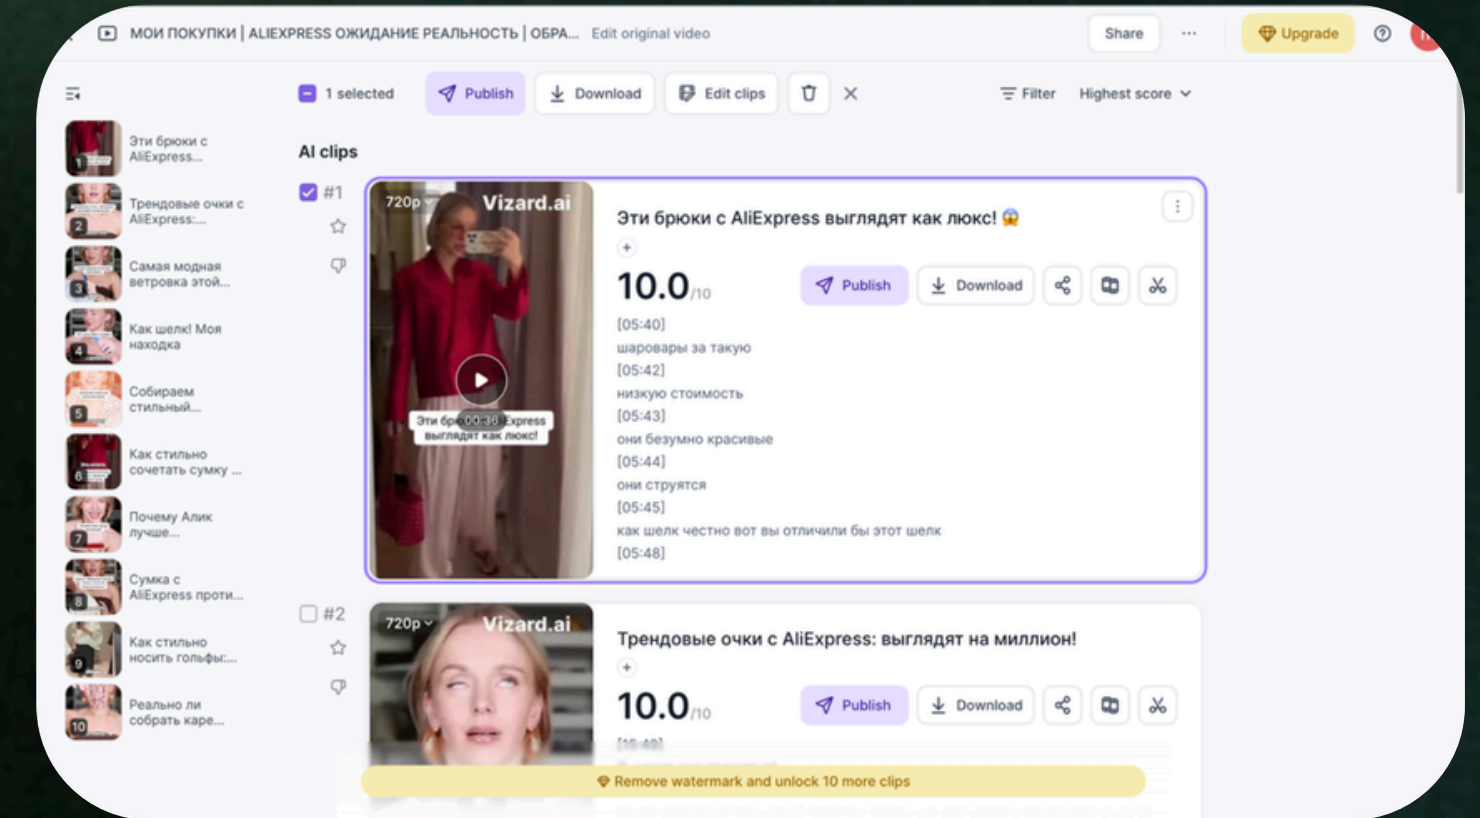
МОИ ПОКУПКИ | ALIEXPRESS ОЖИДАНИЕ РЕАЛЬНОСТЬ | ОБРА... Edit original video

Share ··· Upgrade

1 selected Publish Download Edit clips Filter Highest score

1 Эти брюки с AliExpress...
2 Трендовые очки с AliExpress:...
3 Самая модная ветровка этой...
4 Как шелк! Моя находка
5 Собираем стильный...
6 Как стильно сочетать сумку ...
7 Почему Алик лучше...
8 Сумка с AliExpress проти...
9 Как стильно носить гольфы:...
10 Реально ли собрать каре...

AI clips

#1

720p Vizard.ai

Эти бр 00:38 xpress выглядят как люкс!

Эти брюки с AliExpress выглядят как люкс! 😱

+

10.0/10

Publish Download

[05:40]
шаровары за такую
[05:42]
низкую стоимость
[05:43]
они безумно красивые
[05:44]
они струятся
[05:45]
как шелк честно вот вы отличили бы этот шелк
[05:48]

#2

720p Vizard.ai

Трендовые очки с AliExpress: выглядят на миллион!

+

10.0/10

Publish Download

[15:40]

Remove watermark and unlock 10 more clips